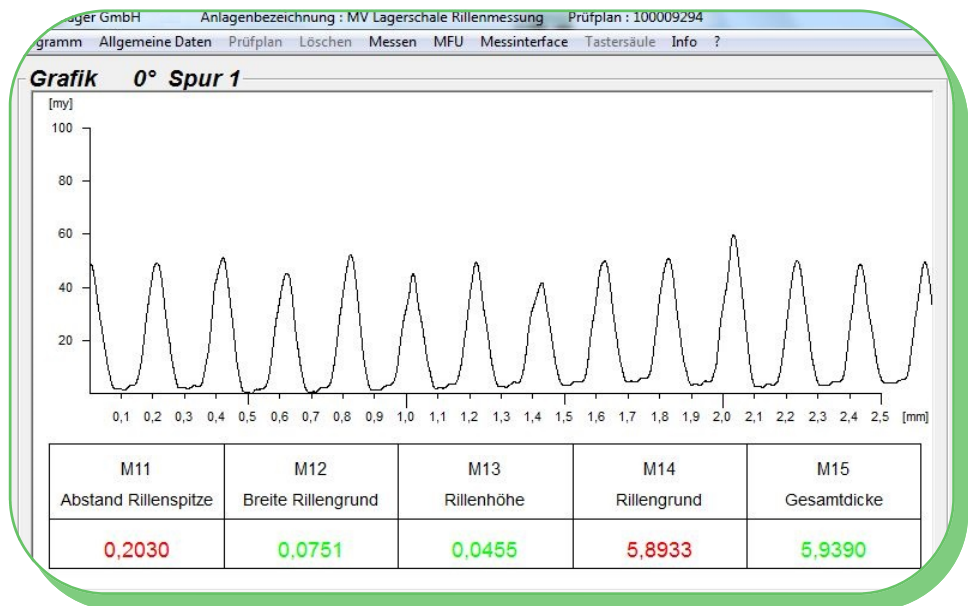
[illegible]ager GmbH Anlagenbezeichnung : MV Lagerschale Rillenmessung Prüfplan : 100009294

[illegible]gramm Allgemeine Daten Prüfplan Löschen Messen MFU Messinterface Tastersäule Info ?

Grafik 0° Spur 1

[my]

100

80

60

40

20

0,1 0,2 0,3 0,4 0,5 0,6 0,7 0,8 0,9 1,0 1,1 1,2 1,3 1,4 1,5 1,6 1,7 1,8 1,9 2,0 2,1 2,2 2,3 2,4 2,5 [mm]

| M11 Abstand Rillenspitze | M12 Breite Rillengrund | M13 Rillenhöhe | M14 Rillengrund | M15 Gesamtdicke |
|---|---|---|---|---|
| 0,2030 | 0,0751 | 0,0455 | 5,8933 | 5,9390 |